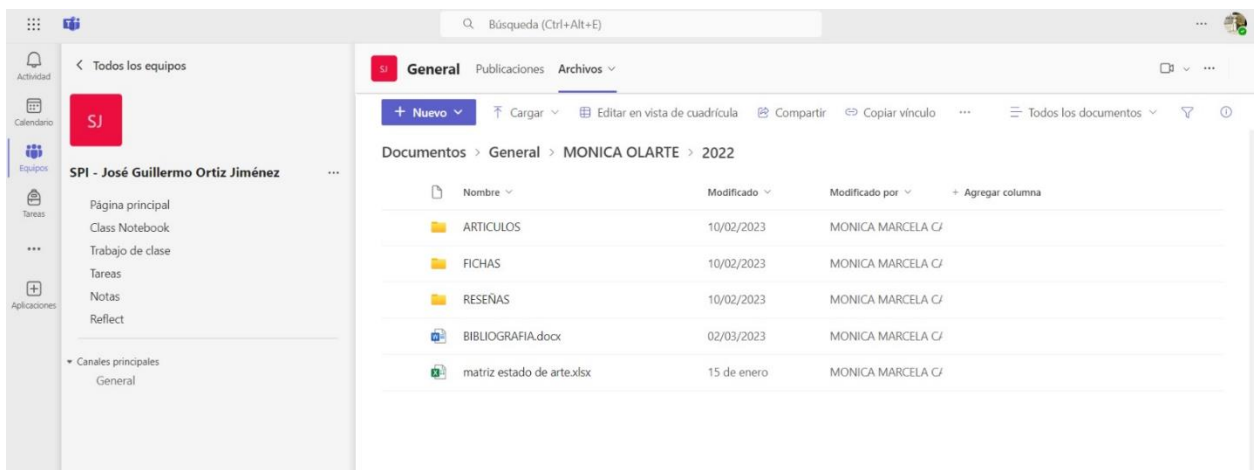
Búsqueda (Ctrl+Alt+E)

...

Actividad
Calendario
Equipos
Tareas
...
Aplicaciones

< Todos los equipos

SJ

SPI - José Guillermo Ortiz Jiménez ...

Página principal
Class Notebook
Trabajo de clase
Tareas
Notas
Reflect

Canales principales
General

SJ General Publicaciones Archivos

+ Nuevo Cargar Editar en vista de cuadrícula Compartir Copiar vínculo ... Todos los documentos

Documentos > General > MONICA OLARTE > 2022

| Nombre | Modificado | Modificado por | + Agregar columna |
|---|---|---|---|
| ARTICULOS | 10/02/2023 | MONICA MARCELA C/ | |
| FICHAS | 10/02/2023 | MONICA MARCELA C/ | |
| RESEÑAS | 10/02/2023 | MONICA MARCELA C/ | |
| BIBLIOGRAFIA.docx | 02/03/2023 | MONICA MARCELA C/ | |
| matriz estado de arte.xlsx | 15 de enero | MONICA MARCELA C/ | |